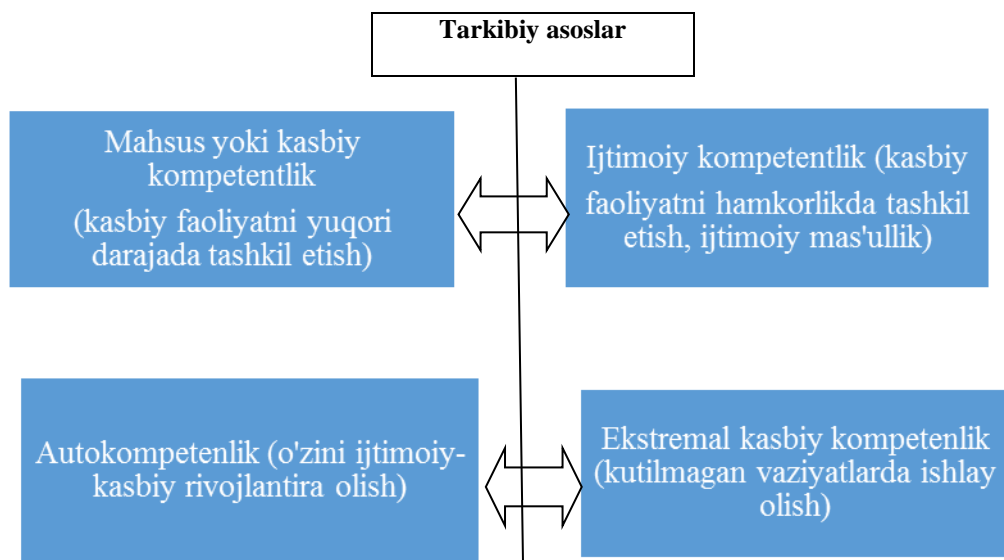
Tarkibiy asoslar

Mahsus yoki kasbiy kompetentlik
(kasbiy faoliyatni yuqori darajada tashkil etish)

Ijtimoiy kompetentlik (kasbiy faoliyatni hamkorlikda tashkil etish, ijtimoiy mas'ullik)

Autokompetenlik (o'zini ijtimoiy-kasbiy rivojlantira olish)

Ekstremal kasbiy kompetenlik (kutilmagan vaziyatlarda ishlay olish)